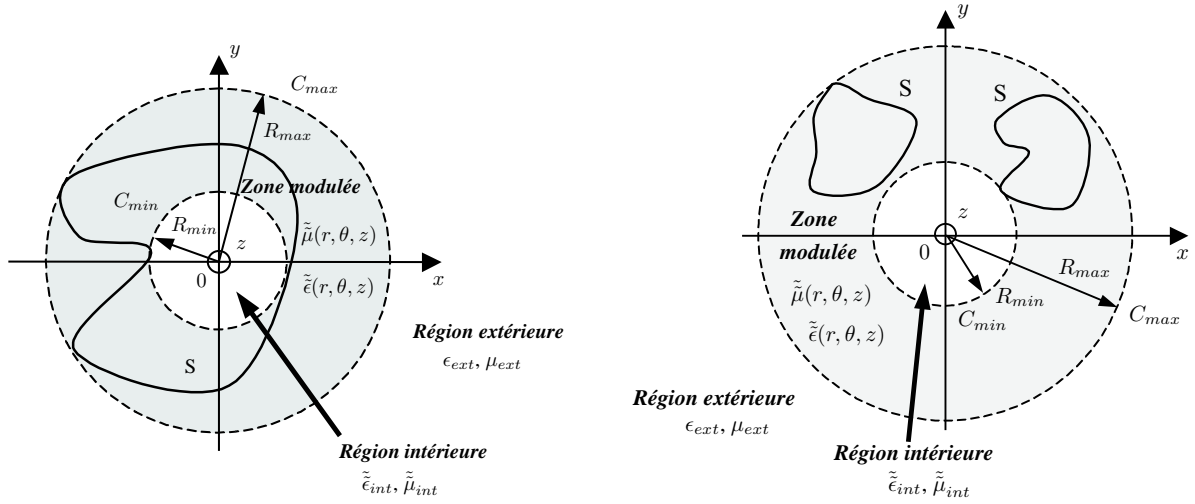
$y$

$C_{max}$

$R_{max}$

Zone modulée

$C_{min}$

$R_{min}$

$z$

$\tilde{\tilde{\mu}}(r,\theta,z)$

$0$

$\tilde{\tilde{\epsilon}}(r,\theta,z)$

$x$

S

Région extérieure

$\epsilon_{ext}, \mu_{ext}$

Région intérieure

$\tilde{\tilde{\epsilon}}_{int}, \tilde{\tilde{\mu}}_{int}$

$y$

S

S

$z$

Zone

modulée

$0$

$x$

$R_{max}$

$\tilde{\tilde{\mu}}(r,\theta,z)$

$R_{min}$

$\tilde{\tilde{\epsilon}}(r,\theta,z)$

$C_{min}$

$C_{max}$

Région extérieure

$\epsilon_{ext}, \mu_{ext}$

Région intérieure

$\tilde{\tilde{\epsilon}}_{int}, \tilde{\tilde{\mu}}_{int}$